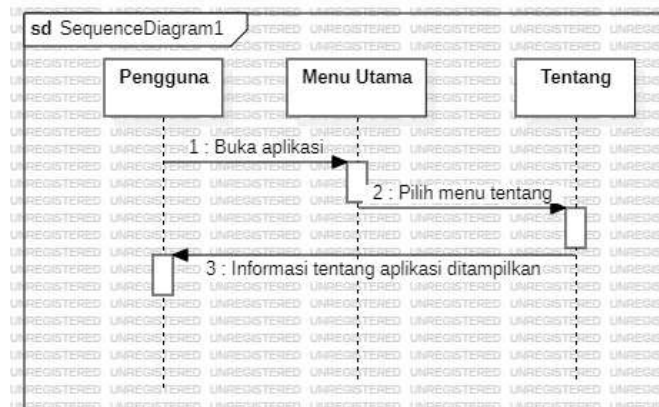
sd SequenceDiagram1

Pengguna

Menu Utama

Tentang

1 : Buka aplikasi

2 : Pilih menu tentang

3 : Informasi tentang aplikasi ditampilkan

UNREGISTERED UNREGISTERED UNREGISTERED UNREGISTERED UNREGISTERED